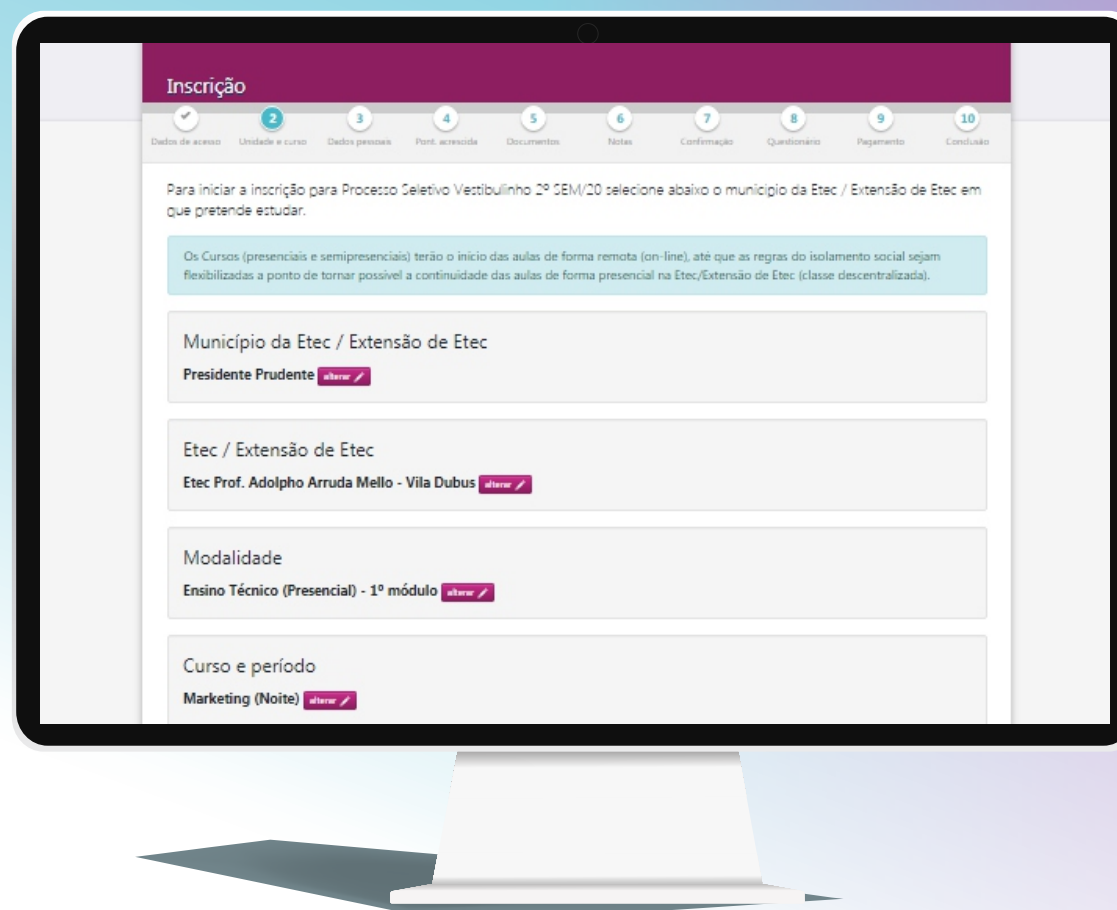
Inscrição

✓ Dados de acesso
2 Unidade e curso
3 Dados pessoais
4 Pont. acrescida
5 Documentos
6 Notas
7 Confirmação
8 Questionário
9 Pagamento
10 Conclusão

Para iniciar a inscrição para Processo Seletivo Vestibulinho 2º SEM/20 selecione abaixo o município da Etec / Extensão de Etec em que pretende estudar.

Os Cursos (presenciais e semipresenciais) terão o início das aulas de forma remota (on-line), até que as regras do isolamento social sejam flexibilizadas a ponto de tornar possível a continuidade das aulas de forma presencial na Etec/Extensão de Etec (classe descentralizada).

Município da Etec / Extensão de Etec

Presidente Prudente alterar

Etec / Extensão de Etec

Etec Prof. Adolpho Arruda Mello - Vila Dubus alterar

Modalidade

Ensino Técnico (Presencial) - 1º módulo alterar

Curso e período

Marketing (Noite) alterar